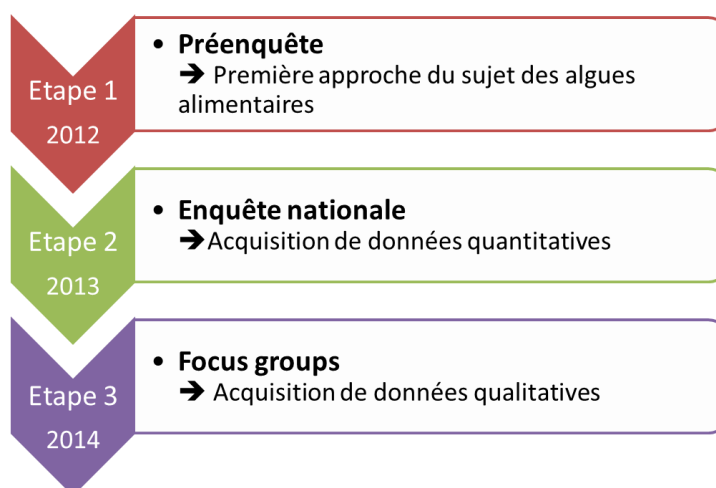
Etape 1
2012

• Préenquête
➔ Première approche du sujet des algues alimentaires

Etape 2
2013

• Enquête nationale
➔Acquisition de données quantitatives

Etape 3
2014

• Focus groups
➔ Acquisition de données qualitatives